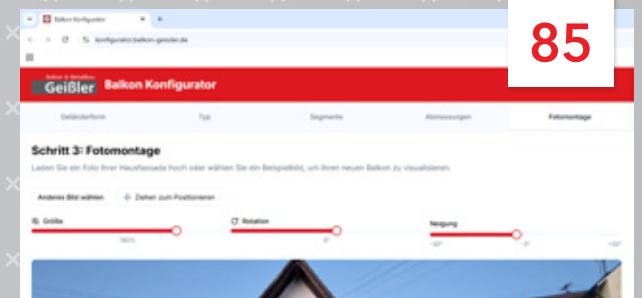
85

Balkon Konfigurator

konfigurator.balkon-geissler.de

Balkon & Metallbau
Geißler

Balkon Konfigurator

Geländerform
Typ
Segmente
Abmessungen
Fotomontage

Schritt 3: Fotomontage

Laden Sie ein Foto Ihrer Hausfassade hoch oder wählen Sie ein Beispielbild, um Ihren neuen Balkon zu visualisieren.

Anderes Bild wählen
Ziehen zum Positionieren

Größe
Rotation
Neigung

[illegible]%
0°
-30°
0°
+30°